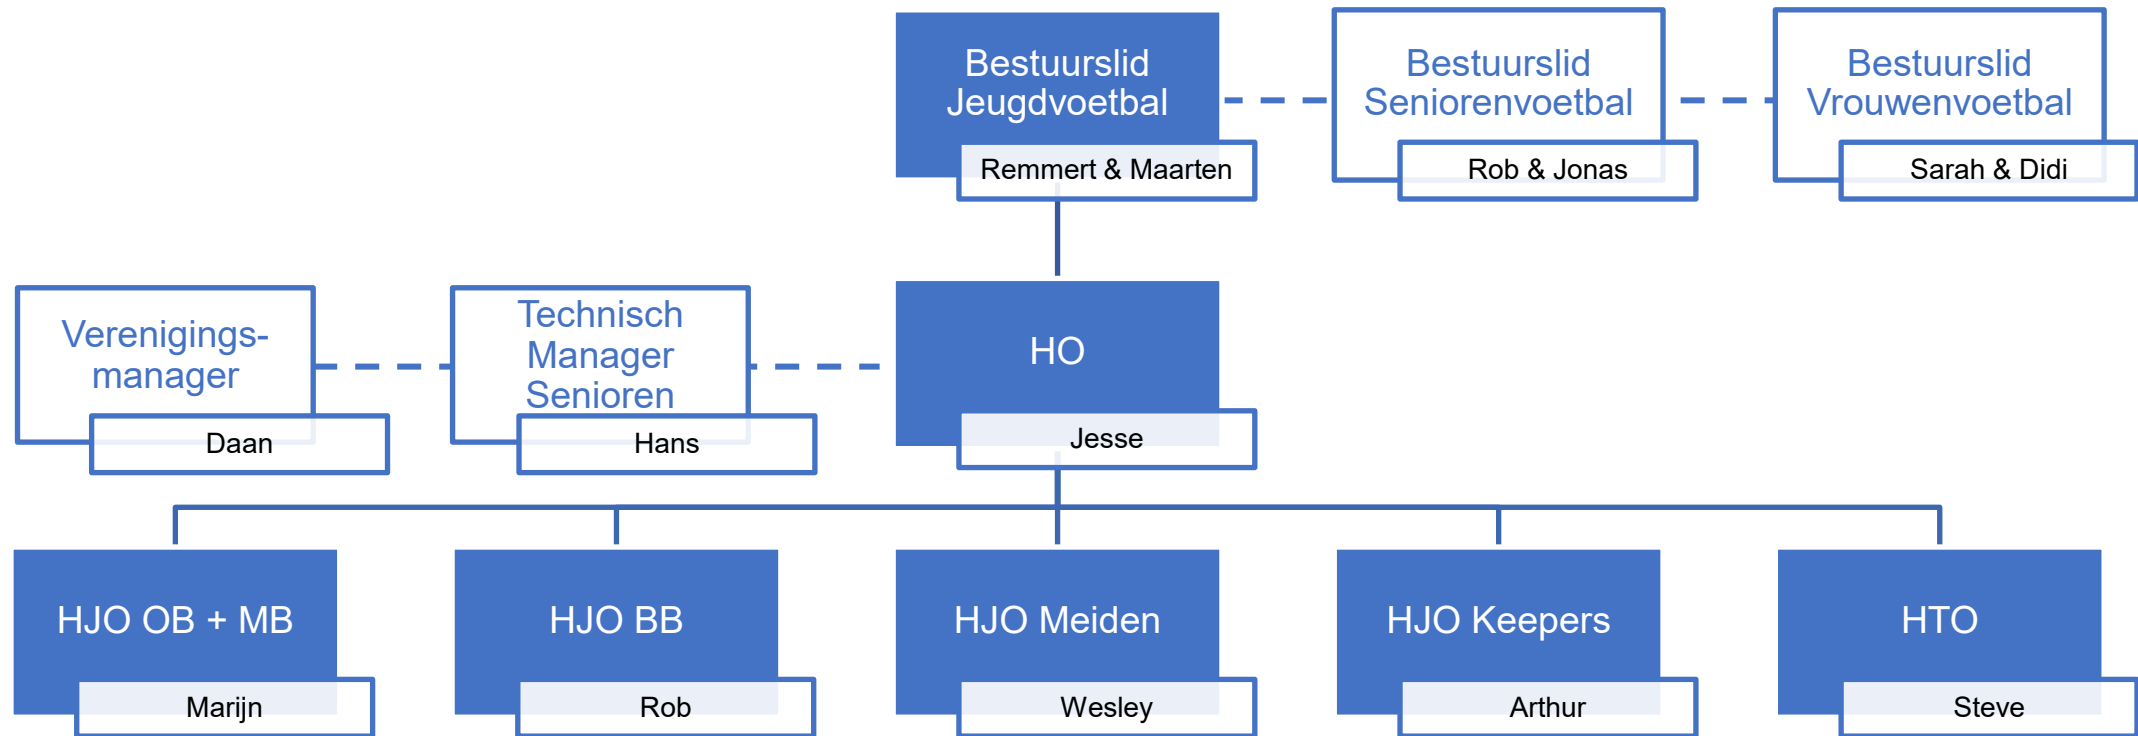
Bestuurslid Jeugdvoetbal
Remmert & Maarten

Bestuurslid Seniorenvoetbal
Rob & Jonas

Bestuurslid Vrouwenvoetbal
Sarah & Didi

Verenigingsmanager
Daan

Technisch Manager Senioren
Hans

HO
Jesse

HJO OB + MB
Marijn

HJO BB
Rob

HJO Meiden
Wesley

HJO Keepers
Arthur

HTO
Steve